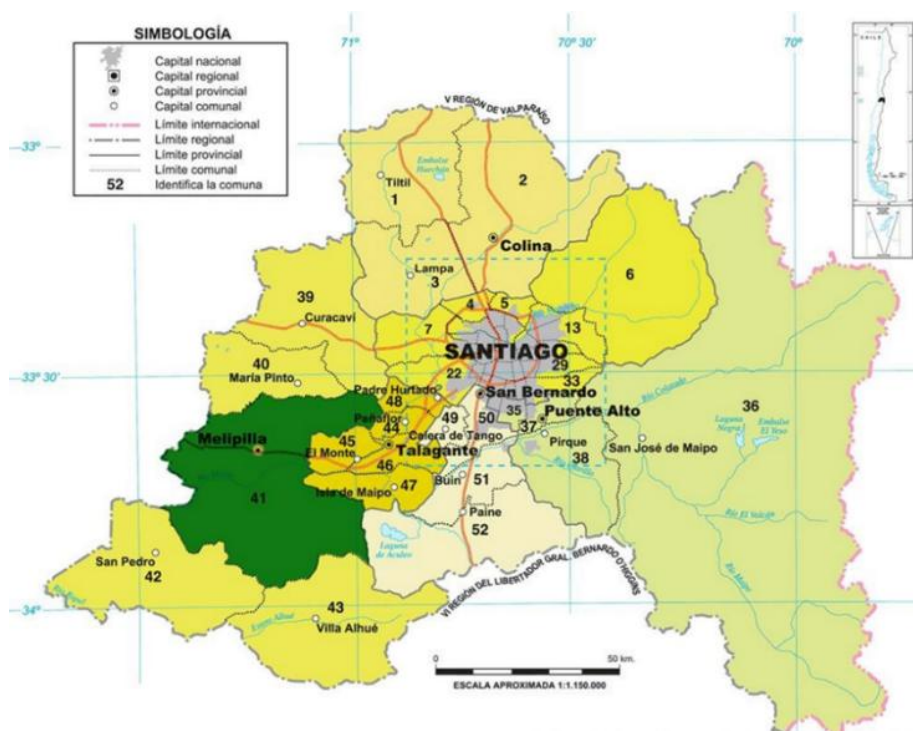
SIMBOLOGÍA
Capital nacional
Capital regional
Capital provincial
Capital comunal
Límite internacional
Límite regional
Límite provincial
Límite comunal
52 Identifica la comuna

71°
70° 30'
70°
-33°
-33° 30'
-34°

CHILE

V REGIÓN DE VALPARAÍSO
Embalse Huechún
Tiltil
1
2
Colina
Lampa
3
4
5
6
39
Curacaví
7
13
SANTIAGO
29
33
40
María Pinto
Padre Hurtado
22
San Bernardo
48
Peñaflor
44
49
50
35
Puente Alto
36
Laguna Negra
Embalse El Yeso
Río Colorado
Melipilla
45
El Monte
Calera de Tango
37
Pirque
San José de Maipo
Talagante
46
38
47
Isla de Maipo
Buin
51
41
Paine
52
Río Volcán
Laguna de Aculeo
Río Maipo
San Pedro
42
VI REGIÓN DEL LIBERTADOR GRAL. BERNARDO O'HIGGINS
43
Villa Alhué
Estero Alhué
0
50 km.
ESCALA APROXIMADA 1:1.150.000